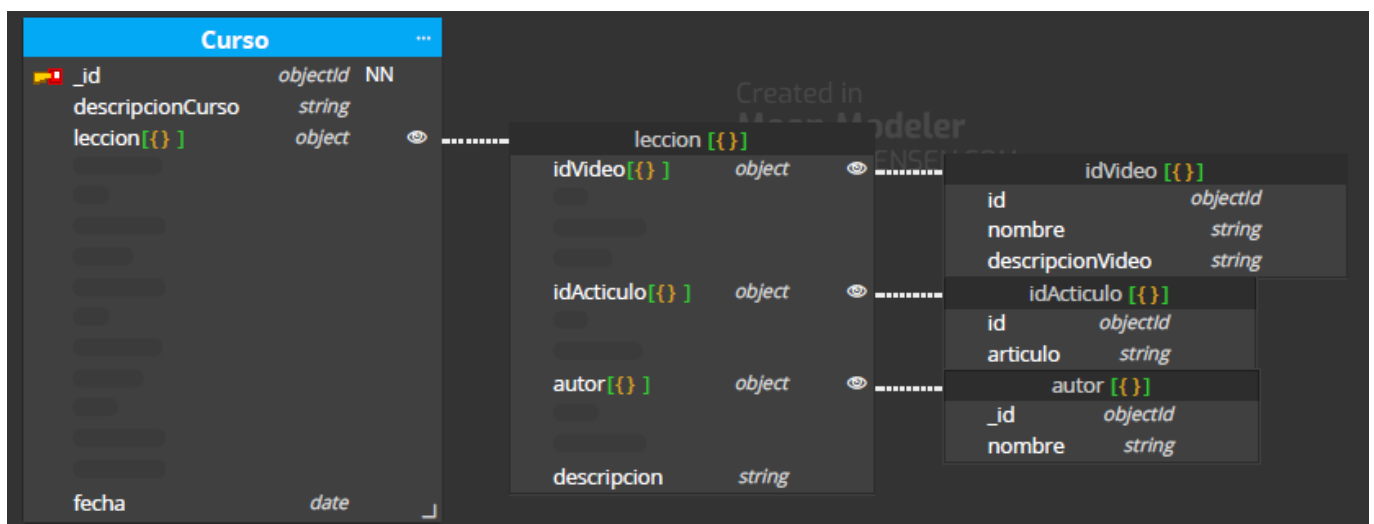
Curso ...
_id objectId NN
descripcionCurso string
leccion[{}] object

fecha date

Created in
Moon Modeler
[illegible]ENSE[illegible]

leccion [{}]
idVideo[{}] object
idActiculo[{}] object
autor[{}] object
descripcion string

idVideo [{}]
id objectId
nombre string
descripcionVideo string

idActiculo [{}]
id objectId
articulo string

autor [{}]
_id objectId
nombre string